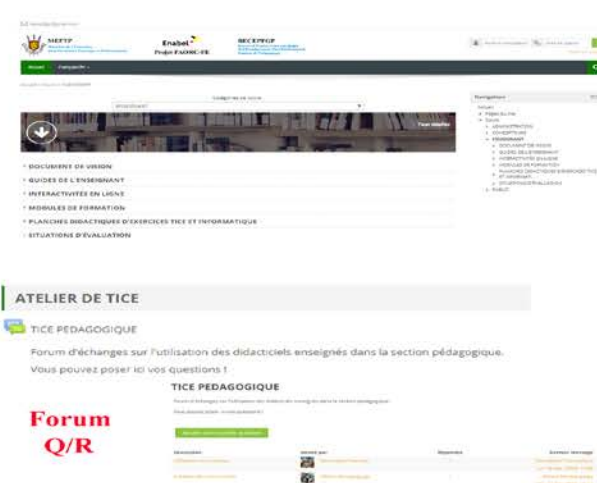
MEFTP

Enabel
Projet FAOSIC-FE

RECEPFGP

Accueil Catégories

Catégories de cours

Tout déplier

Navigation

› DOCUMENT DE VISION
› GUIDES DE L'ENSEIGNANT
› INTERACTIVITÉS EN LIGNE
› MODULES DE FORMATION
› PLANCHES DIDACTIQUES D'EXERCICES TICE ET INFORMATIQUE
› SITUATIONS D'ÉVALUATION

ATELIER DE TICE

TICE PEDAGOGIQUE

Forum d'échanges sur l'utilisation des didacticiels enseignés dans la section pédagogique.
Vous pouvez poser ici vos questions !

TICE PEDAGOGIQUE

Forum
Q/R

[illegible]